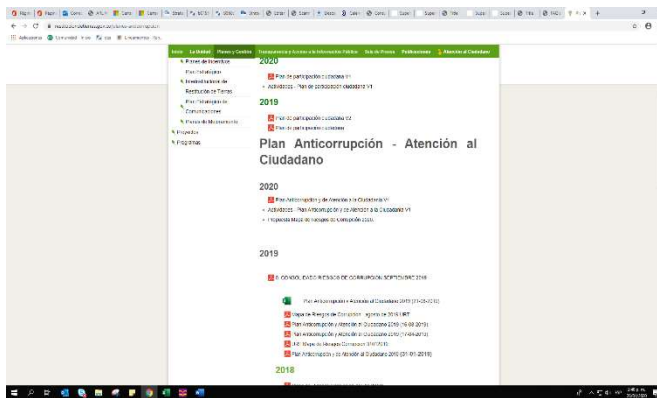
Inicio La Unidad Planes y Gestión Transparencia y Acceso a la Información Pública Sala de Prensa Publicaciones Atención al Ciudadano

Planes de Intervención
Plan Estratégico
Fondo Nacional de Restitución de Tierras
Plan Estratégico de Comunicaciones
Planes de Mejoramiento
Proyectos
Programas

2020

Plan de participación ciudadana V1
Actividades - Plan de participación ciudadana V1

2019

Plan de participación ciudadana V2
Plan de participación ciudadana

Plan Anticorrupción - Atención al Ciudadano

2020

Plan Anticorrupción y de Atención al Ciudadano V1
Actividades - Plan Anticorrupción y de Atención al Ciudadano V1
Propuesta Mapa de Riesgos de Corrupción 2020

2019

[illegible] RIESGOS DE CORRUPCIÓN SEPTIEMBRE 2019

Plan Anticorrupción y Atención al Ciudadano 2019 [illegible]
Mapa de Riesgos de Corrupción agosto de 2019 URT
Plan Anticorrupción y Atención al Ciudadano 2019 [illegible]
Plan Anticorrupción y Atención al Ciudadano 2019 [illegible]
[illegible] Mapa de Riesgos Corrupción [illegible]
Plan Anticorrupción y de Atención al Ciudadano 2019 (31-01-2019)

2018